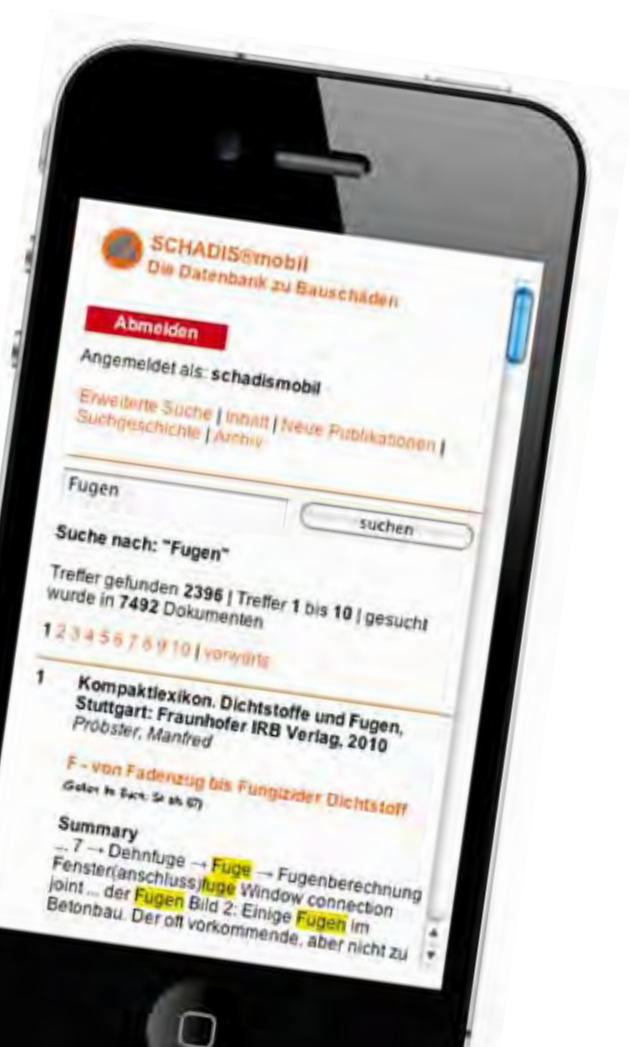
SCHADIS®mobil
Die Datenbank zu Bauschäden

Abmelden

Angemeldet als: schadismobil

Erweiterte Suche | Inhalt | Neue Publikationen | Suchgeschichte | Archiv

Fugen

suchen

Suche nach: "Fugen"

Treffer gefunden 2396 | Treffer 1 bis 10 | gesucht wurde in 7492 Dokumenten

1 2 3 4 5 6 7 8 9 10 | vorwärts

1 Kompaktlexikon. Dichtstoffe und Fugen, Stuttgart: Fraunhofer IRB Verlag, 2010
Pröbster, Manfred

F - von Fadenzug bis Fungizider Dichtstoff
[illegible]

Summary
... 7 → Dehnfuge → Fuge → Fugenberechnung Fenster(anschluss)fuge Window connection joint ... der Fugen Bild 2: Einige Fugen im Betonbau. Der oft vorkommende, aber nicht zu